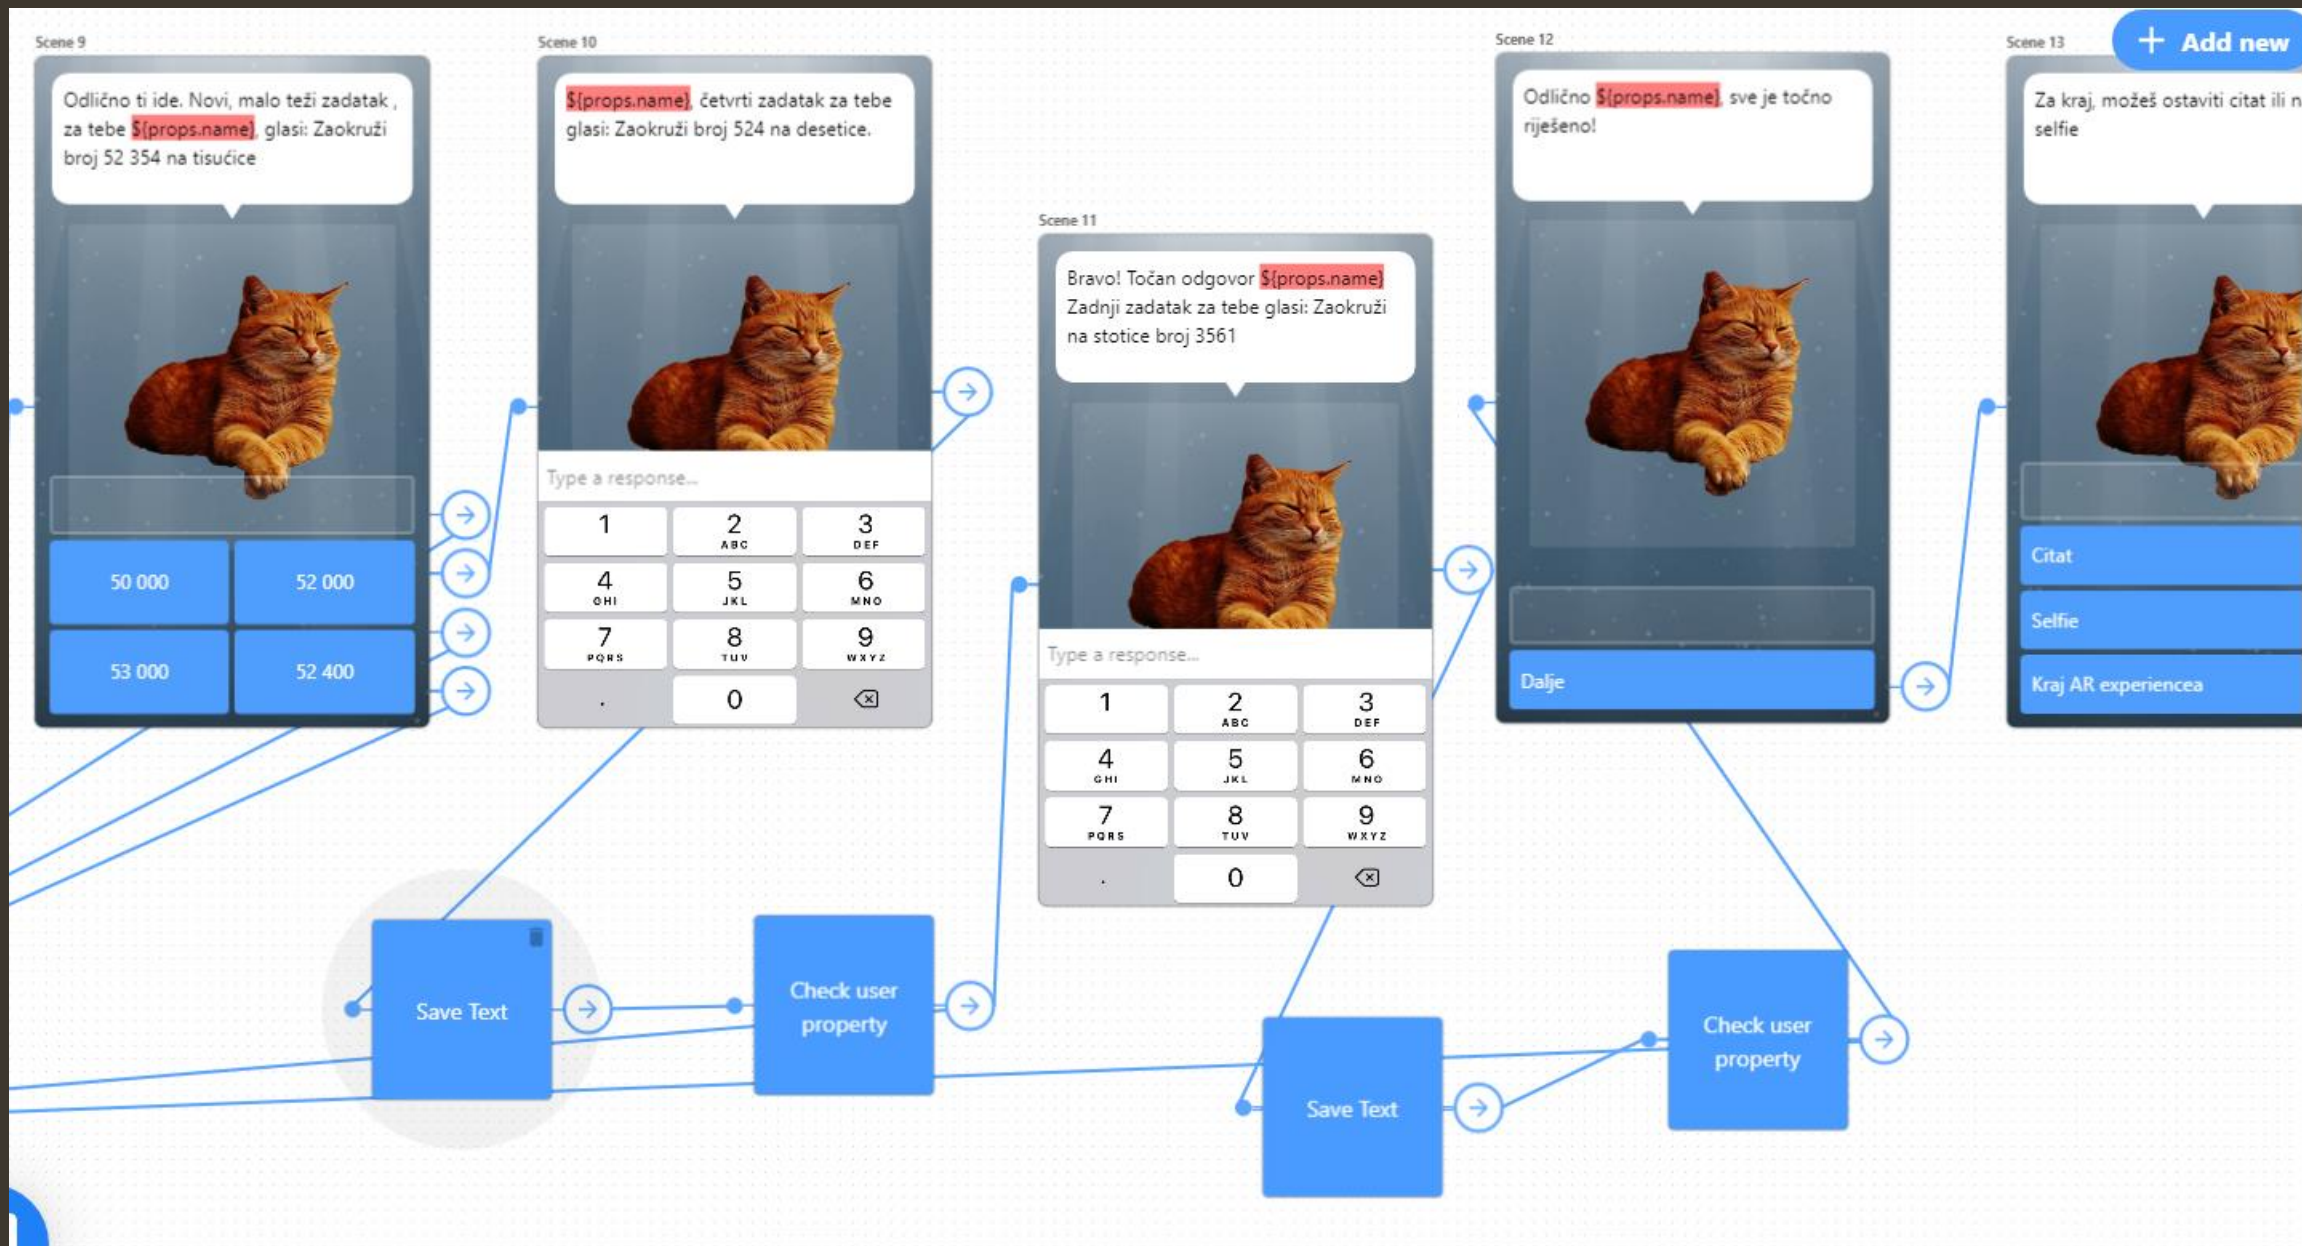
Scene 9

Odlično ti ide. Novi, malo teži zadatak , za tebe ${props.name}, glasi: Zaokruži broj 52 354 na tisućice

50 000
52 000
53 000
52 400

Scene 10

${props.name}, četvrti zadatak za tebe glasi: Zaokruži broj 524 na desetice.

Type a response...

1
2 ABC
3 DEF
4 GHI
5 JKL
6 MNO
7 PQRS
8 TUV
9 WXYZ
.
0

Scene 11

Bravo! Točan odgovor ${props.name} Zadnji zadatak za tebe glasi: Zaokruži na stotice broj 3561

Type a response...

1
2 ABC
3 DEF
4 GHI
5 JKL
6 MNO
7 PQRS
8 TUV
9 WXYZ
.
0

Scene 12

Odlično ${props.name}, sve je točno riješeno!

Dalje

Scene 13

+ Add new

Za kraj, možeš ostaviti citat ili n selfie

Citat
Selfie
Kraj AR experiencea

Save Text

Check user property

Save Text

Check user property